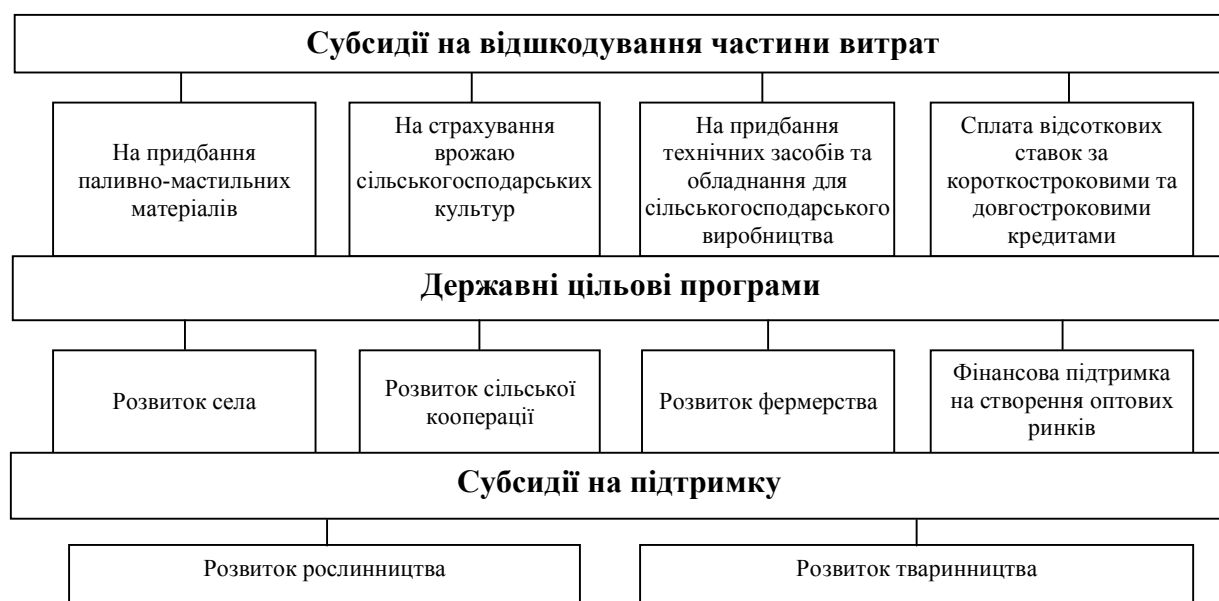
Субсидії на відшкодування частини витрат

На придбання паливно-мастильних матеріалів

На страхування врожаю сільськогосподарських культур

На придбання технічних засобів та обладнання для сільськогосподарського виробництва

Сплата відсоткових ставок за короткостроковими та довгостроковими кредитами

Державні цільові програми

Розвиток села

Розвиток сільської кооперації

Розвиток фермерства

Фінансова підтримка на створення оптових ринків

Субсидії на підтримку

Розвиток рослинництва

Розвиток тваринництва